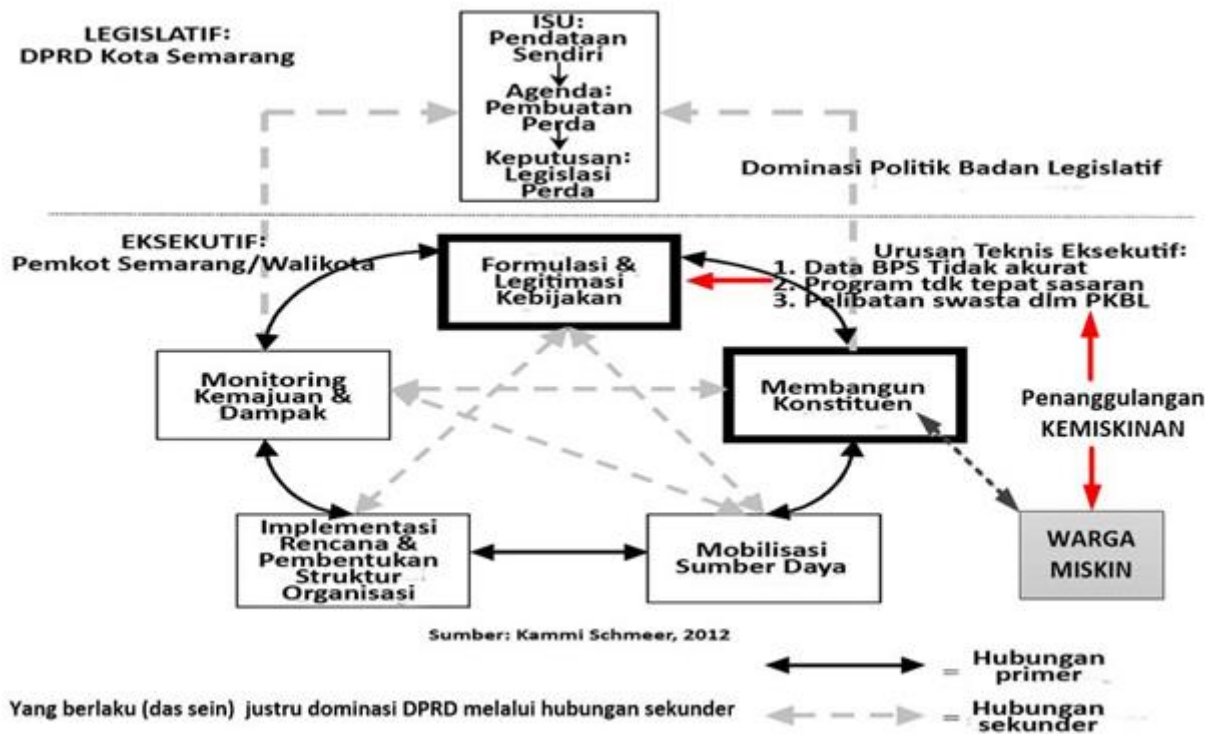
LEGISLATIF:
DPRD Kota Semarang

ISU:
Pendataan Sendiri

Agenda:
Pembuatan Perda

Keputusan:
Legislasi Perda

Dominasi Politik Badan Legislatif

EKSEKUTIF:
Pemkot Semarang/Walikota

Formulasi & Legitimasi Kebijakan

Urusan Teknis Eksekutif:
1. Data BPS Tidak akurat
2. Program tdk tepat sasaran
3. Pelibatan swasta dlm PKBL

Monitoring Kemajuan & Dampak

Membangun Konstituen

Penanggulangan KEMISKINAN

Implementasi Rencana & Pembentukan Struktur Organisasi

Mobilisasi Sumber Daya

WARGA MISKIN

Sumber: Kammi Schmeer, 2012

= Hubungan primer

Yang berlaku (das sein) justru dominasi DPRD melalui hubungan sekunder

= Hubungan sekunder